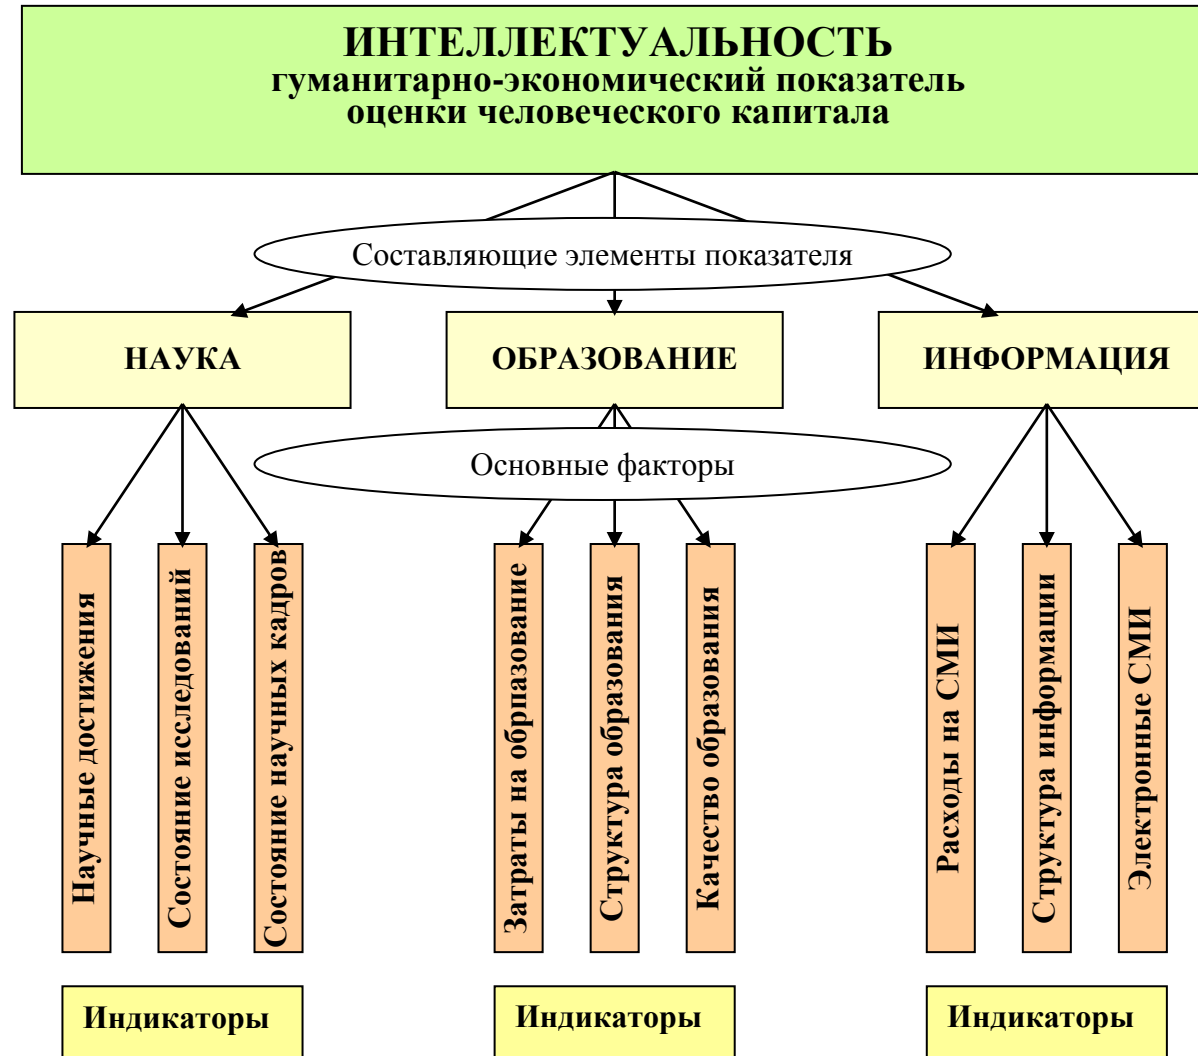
ИНТЕЛЛЕКТУАЛЬНОСТЬ
гуманитарно-экономический показатель оценки человеческого капитала

Составляющие элементы показателя

НАУКА

ОБРАЗОВАНИЕ

ИНФОРМАЦИЯ

Основные факторы

Научные достижения

Состояние исследований

Состояние научных кадров

Затраты на образование

Структура образования

Качество образования

Расходы на СМИ

Структура информации

Электронные СМИ

Индикаторы

Индикаторы

Индикаторы